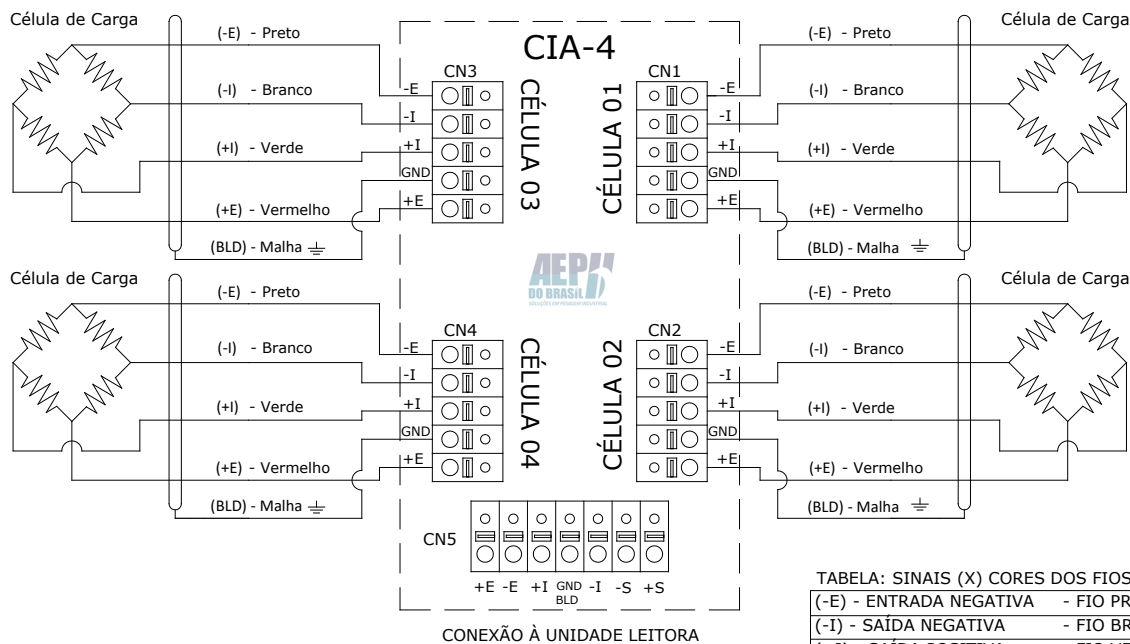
Célula de Carga

(-E) - Preto

(-I) - Branco

(+I) - Verde

(+E) - Vermelho

(BLD) - Malha

CIA-4

CN3

-E
-I
+I
GND
+E

CÉLULA 03

CN1

-E
-I
+I
GND
+E

CÉLULA 01

Célula de Carga

(-E) - Preto

(-I) - Branco

(+I) - Verde

(+E) - Vermelho

(BLD) - Malha

AEP DO BRASIL

Célula de Carga

(-E) - Preto

(-I) - Branco

(+I) - Verde

(+E) - Vermelho

(BLD) - Malha

CN4

-E
-I
+I
GND
+E

CÉLULA 04

CN2

-E
-I
+I
GND
+E

CÉLULA 02

Célula de Carga

(-E) - Preto

(-I) - Branco

(+I) - Verde

(+E) - Vermelho

(BLD) - Malha

CN5

+E -E +I GND BLD -I -S +S

CONEXÃO À UNIDADE LEITORA

TABELA: SINAIS (X) CORES DOS FIOS

| | |
|---|---|
| (-E) - ENTRADA NEGATIVA | - FIO PR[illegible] |
| (-I) - SAÍDA NEGATIVA | - FIO BR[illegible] |
| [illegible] | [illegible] |